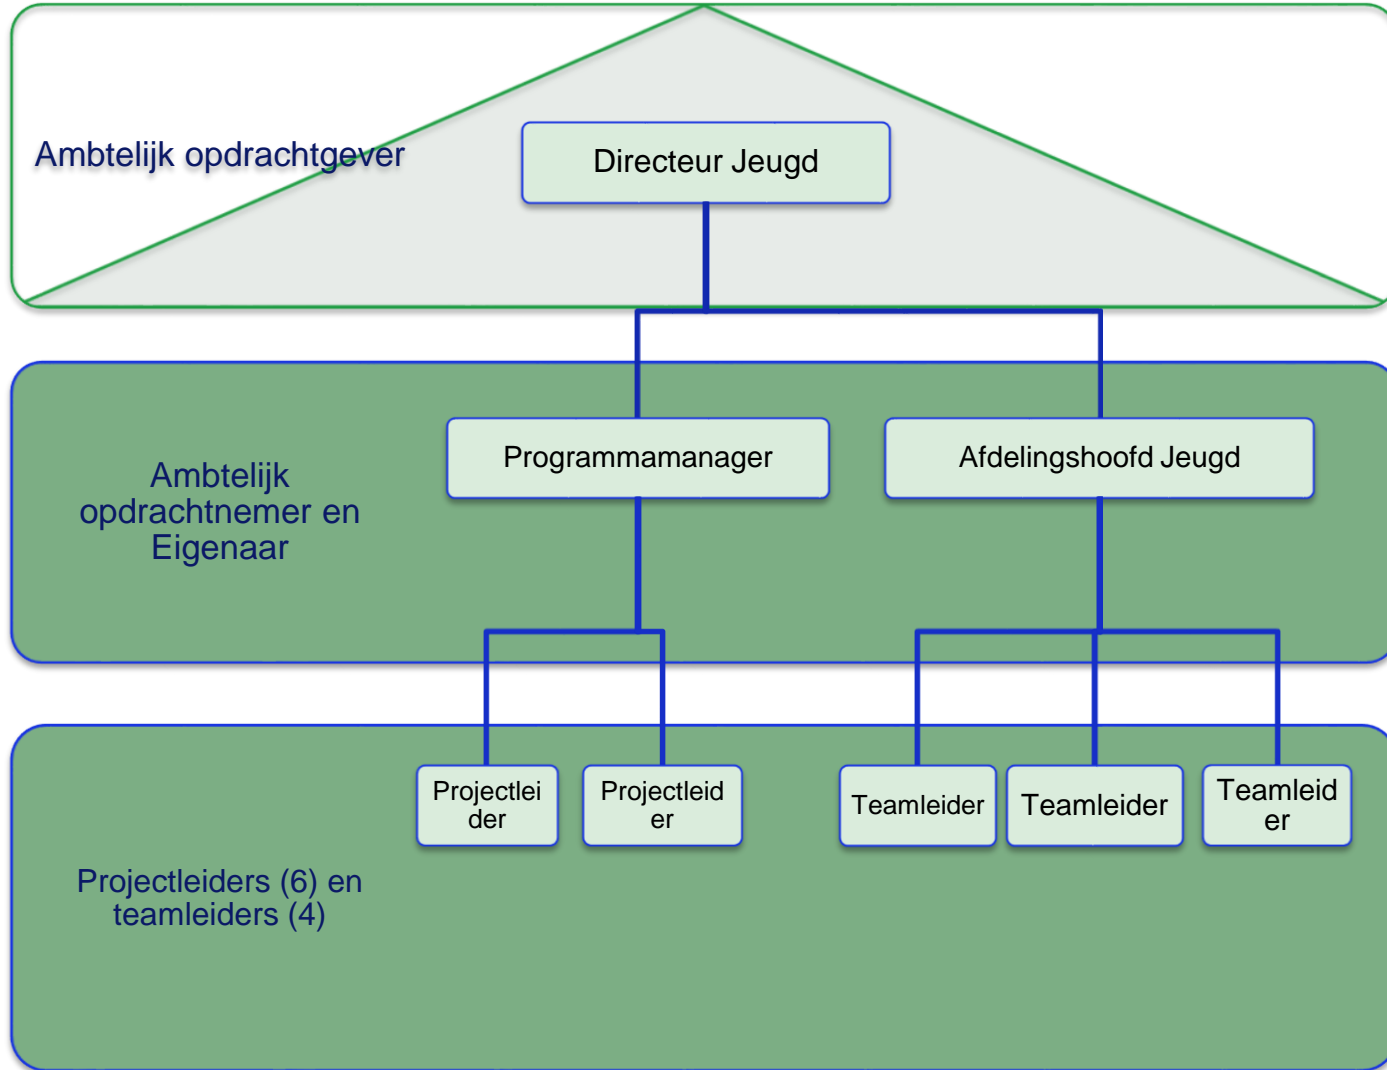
Ambtelijk opdrachtgever

Directeur Jeugd

Ambtelijk opdrachtnemer en Eigenaar

Programmamanager

Afdelingshoofd Jeugd

Projectlei der

Projectleid er

Teamleider

Teamleider

Teamleid er

Projectleiders (6) en teamleiders (4)